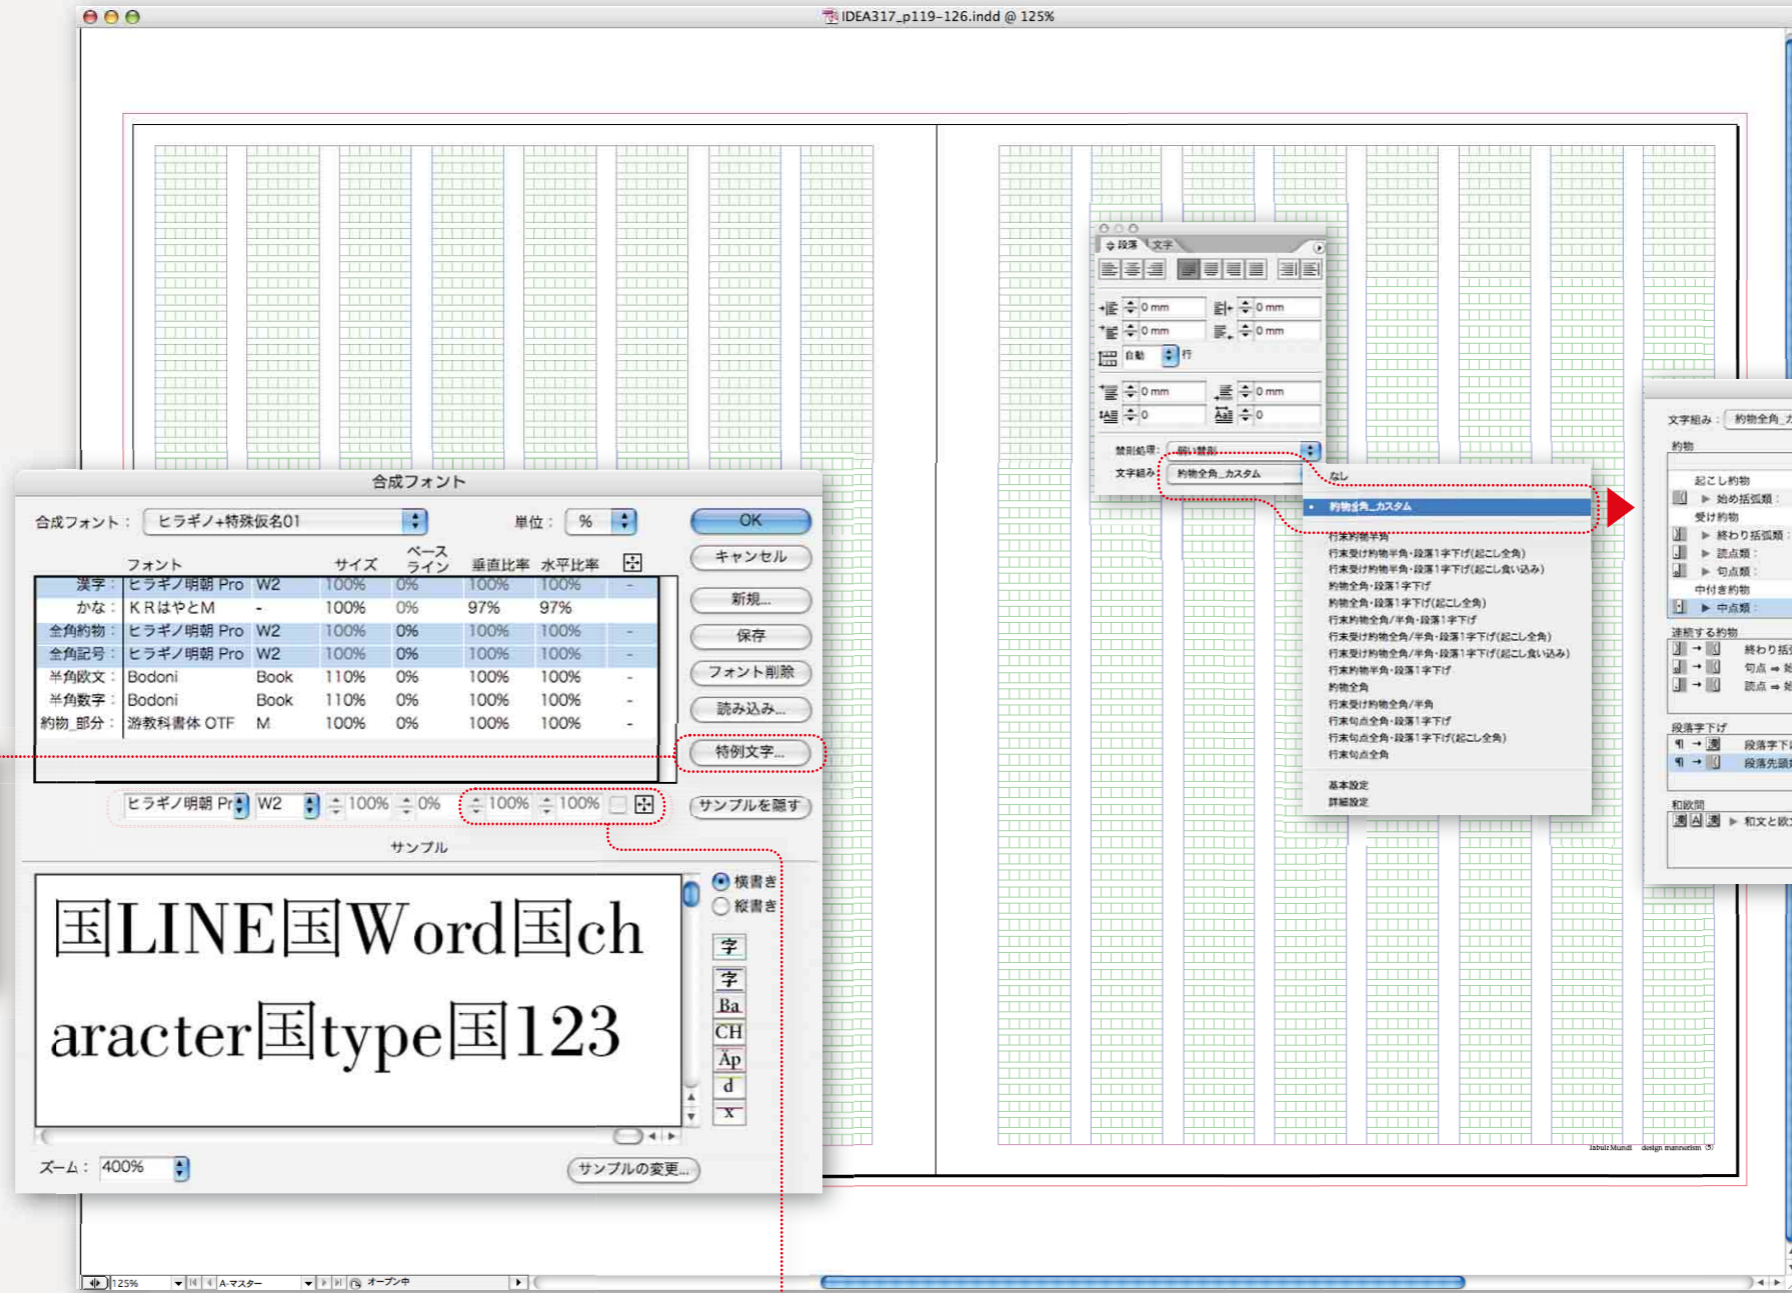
IDEA317_p119-126.indd @ 125%

合成フォント

合成フォント： ヒラギノ+特殊仮名01
単位： %
OK
キャンセル
新規...
保存
フォント削除
読み込み...
特例文字...
サンプルを隠す

| | フォント | | サイズ | ベースライン | 垂直比率 | 水平比率 | |
|---|---|---|---|---|---|---|---|
| 漢字： | ヒラギノ明朝 Pro | W2 | 100% | 0% | 100% | 100% | - |
| かな： | KRはやとM | - | 100% | 0% | 97% | 97% | |
| 全角約物： | ヒラギノ明朝 Pro | W2 | 100% | 0% | 100% | 100% | - |
| 全角記号： | ヒラギノ明朝 Pro | W2 | 100% | 0% | 100% | 100% | - |
| 半角欧文： | Bodoni | Book | 110% | 0% | 100% | 100% | - |
| 半角数字： | Bodoni | Book | 110% | 0% | 100% | 100% | - |
| 約物_部分： | 游教科書体 OTF | M | 100% | 0% | 100% | 100% | - |

ヒラギノ明朝 Pr W2 100% 0% 100% 100%

サンプル

国LINE国Word国character国type国123

横書き
縦書き
字
字
Ba
CH
Ap
d
x

ズーム： 400%
サンプルの変更...

段落 文字
0 mm 0 mm
0 mm 0 mm
自動 行
0 mm 0 mm
0 0
禁則処理： 弱い禁則
文字組み： 約物全角_カスタム

なし
約物全角_カスタム
行末約物半角
行末受け約物半角・段落1字下げ(起こし全角)
行末受け約物半角・段落1字下げ(起こし食い込み)
約物全角・段落1字下げ
約物全角・段落1字下げ(起こし全角)
行末約物全角/半角・段落1字下げ
行末受け約物全角/半角・段落1字下げ(起こし全角)
行末受け約物全角/半角・段落1字下げ(起こし食い込み)
行末約物半角・段落1字下げ
約物全角
行末受け約物全角/半角
行末句点全角・段落1字下げ
行末句点全角・段落1字下げ(起こし全角)
行末句点全角
基本設定
詳細設定

文字組み： 約物全角_カ
約物
起こし約物
始め括弧類：
受け約物
終わり括弧類：
読点類：
句点類：
中付き約物
中点類：
連続する約物
終わり括
句点 ⇒
読点 ⇒
段落字下げ
段落字下げ
段落先頭
和欧間
和文と欧

Iabulz Mundi design manualism

125% A-マスター オープン中